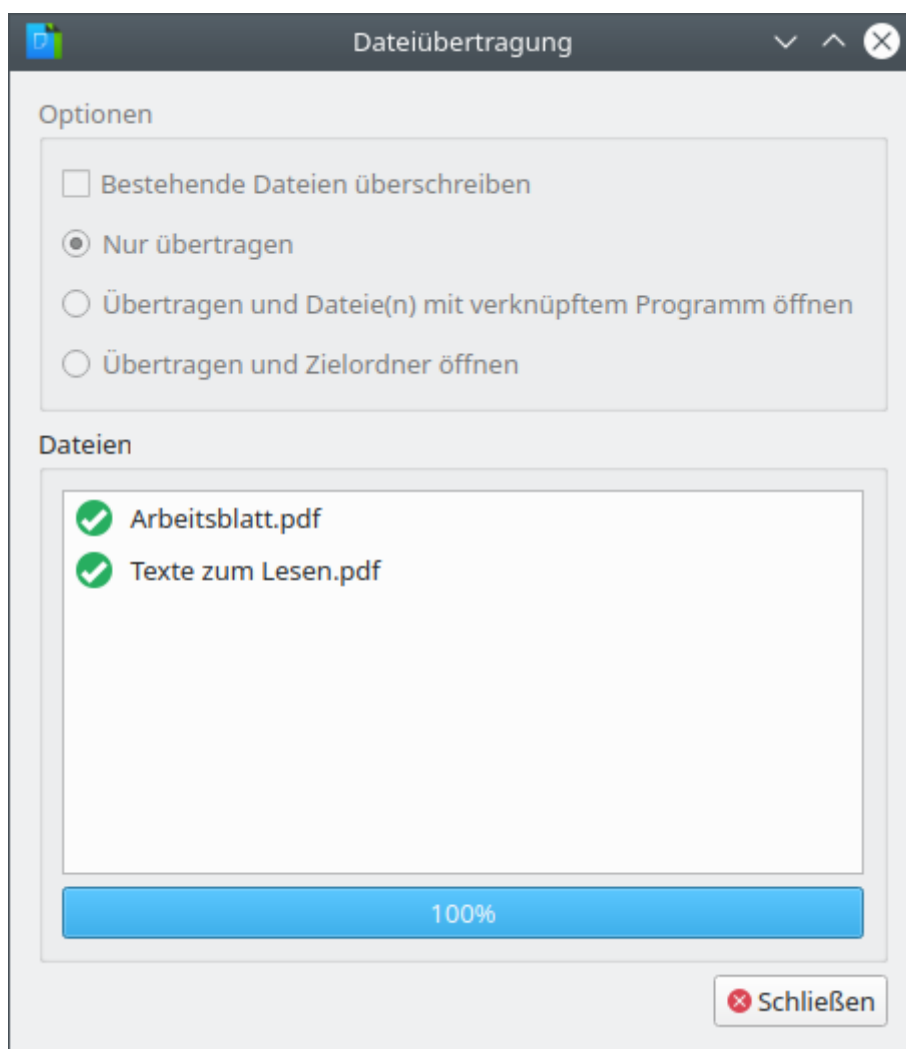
Dateiübertragung

Optionen

Bestehende Dateien überschreiben

Nur übertragen

Übertragen und Dateie(n) mit verknüpftem Programm öffnen

Übertragen und Zielordner öffnen

Dateien

Arbeitsblatt.pdf

Texte zum Lesen.pdf

100%

Schließen